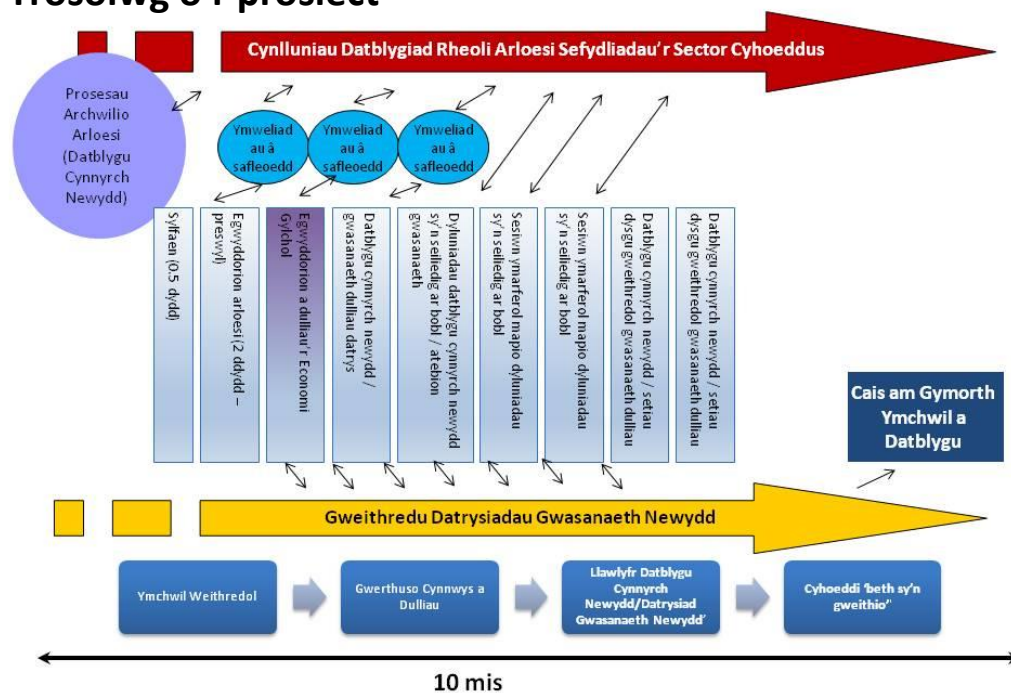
Trosolwg o'r prosiect

Cynlluniau Datblygiad Rheoli Arloesi Sefydliadau'r Sector Cyhoeddus

Prosesau Archwilio Arloesi (Datblygu Cynnyrch Newydd)

Ymweliad au â safleoedd

Ymweliad au â safleoedd

Ymweliad au â safleoedd

Syffaen (0.5 dydd)

Egwyddorion arloesi (2 ddydd – preswyl)

Egwyddorion a dulliau'r Economi Gylchol

Datblygu cynnyrch newydd / gwasanaeth dulliau datrys

Dyluniadau datblygu cynnyrch newydd sy'n seiliedig ar bobl / atebion gwasanaeth

Sesiwn ymarferol mapio dyluniadau sy'n seiliedig ar bobl

Sesiwn ymarferol mapio dyluniadau sy'n seiliedig ar bobl

Datblygu cynnyrch newydd / setiau dysgu gweithredol gwasanaeth dulliau

Datblygu cynnyrch newydd / setiau dysgu gweithredol gwasanaeth dulliau

Cais am Gymorth Ymchwil a Datblygu

Gweithredu Datrysiadau Gwasanaeth Newydd

Ymchwil Weithredol

Gwerthuso Cynnwys a Dulliau

Llawlyfr Datblygu Cynnyrch Newydd/Datrysiad Gwasanaeth Newydd'

Cyhoeddi 'beth sy'n gweithio"

10 mis